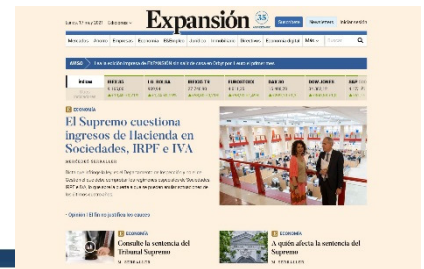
Lunes 31 may 2021 Edición

Expansión

Suscríbete

Mercados Ahorro Empresas Economía Jurídico Directivos Economía digital

El Supremo cuestiona ingresos de Hacienda en Sociedades, IRPF e IVA

ECONOMÍA

Opinión

ECONOMÍA

Consulte la sentencia del Tribunal Supremo

ECONOMÍA

A quién afecta la sentencia del Supremo

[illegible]